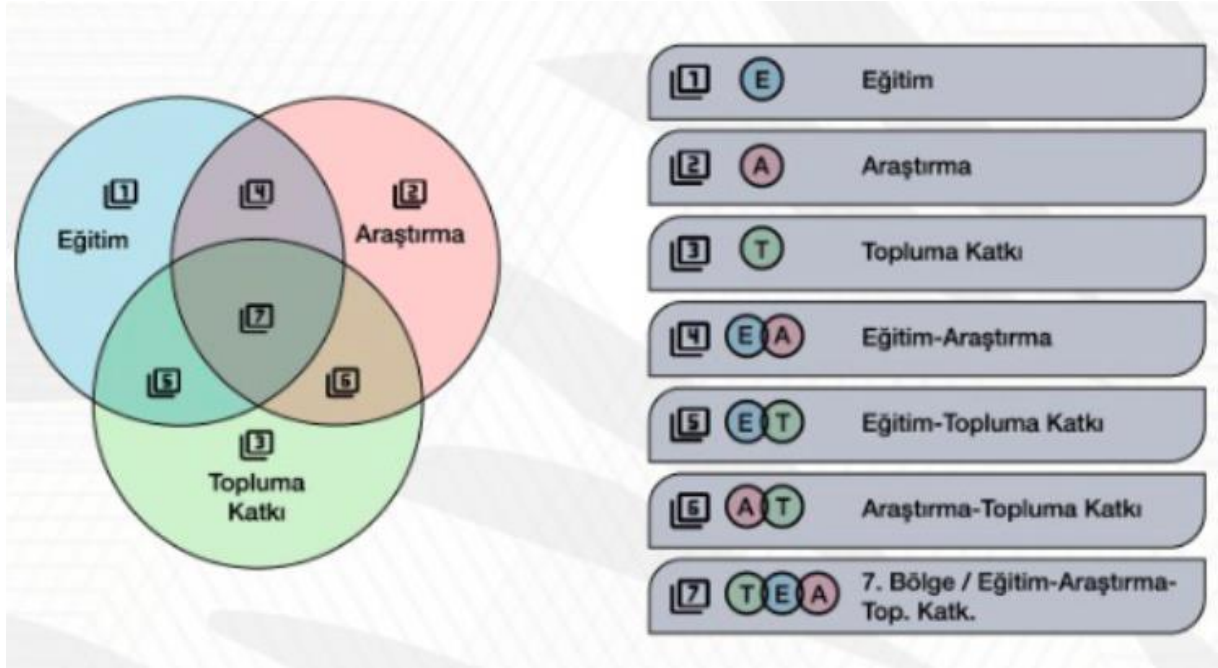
1
Eğitim

4

2
Araştırma

7

5

6

3
Topluma
Katkı

1 E Eğitim

2 A Araştırma

3 T Topluma Katkı

4 E A Eğitim-Araştırma

5 E T Eğitim-Topluma Katkı

6 A T Araştırma-Topluma Katkı

7 T E A 7. Bölge / Eğitim-Araştırma-Top. Katk.